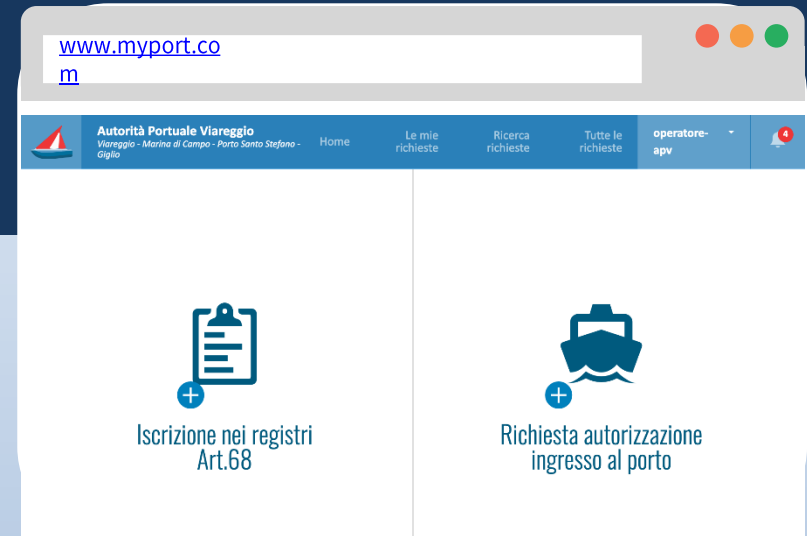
www.myport.com

Autorità Portuale Viareggio
Viareggio - Marina di Campo - Porto Santo Stefano - Giglio

Home
Le mie richieste
Ricerca richieste
Tutte le richieste
operatore-apv
4

Iscrizione nei registri Art.68

Richiesta autorizzazione ingresso al porto